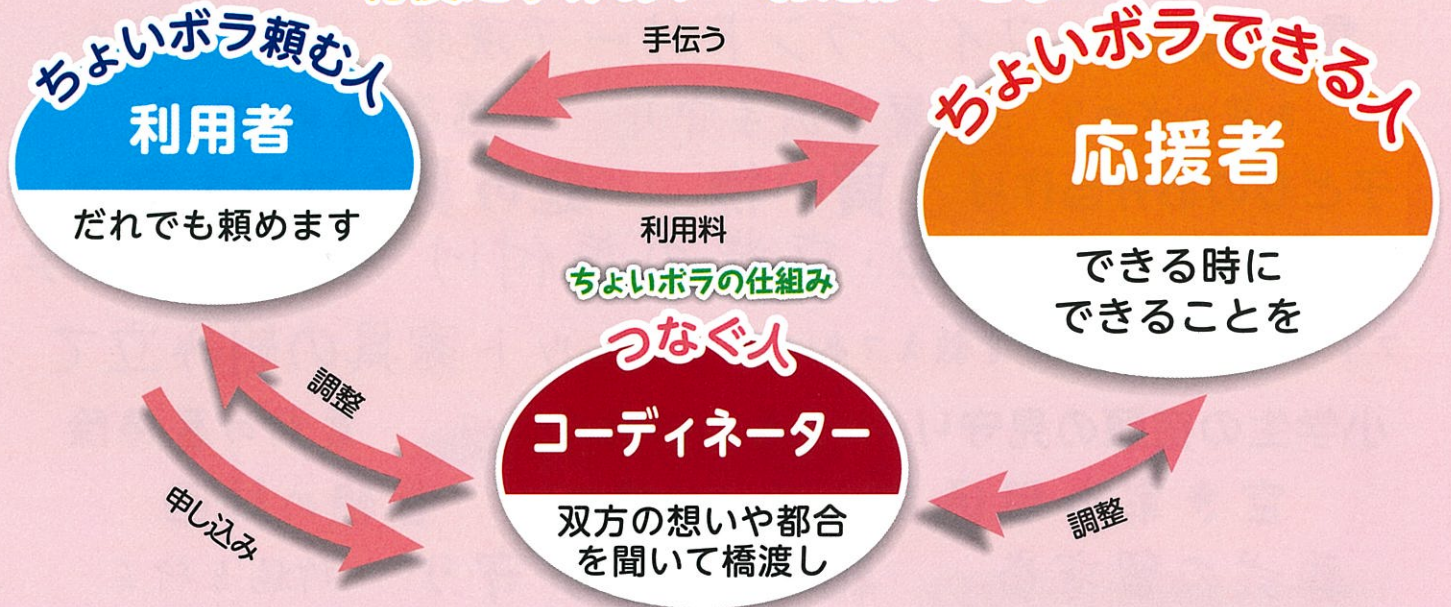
ちょいボラ頼む人
利用者
だれでも頼めます

手伝う
利用料

ちょいボラできる人
応援者
できる時に
できることを

ちょいボラの仕組み
つなぐ人
コーディネーター
双方の想いや都合を聞いて橋渡し

調整
申し込み
調整